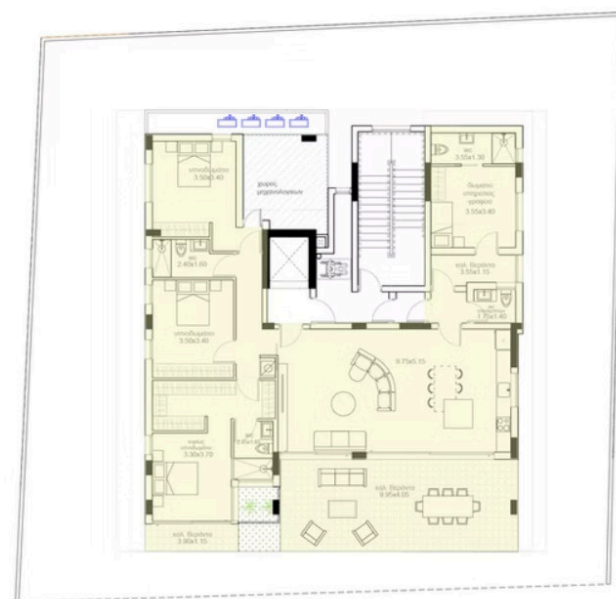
υπνοδωμάτιο
3.50x3.40

χώρος
μηχανημάτων

wc
3.55x1.30

δωμάτιο
υπηρεσίας
γραφείο
3.55x3.40

wc
2.40x1.60

υπνοδωμάτιο
3.50x3.40

3.55x1.15

wc
1.75x1.40

9.75x5.15

κύριο
υπνοδωμάτιο
3.30x3.70

wc

καλ. βεράντα
8.95x4.05

καλ. βεράντα
3.90x1.15